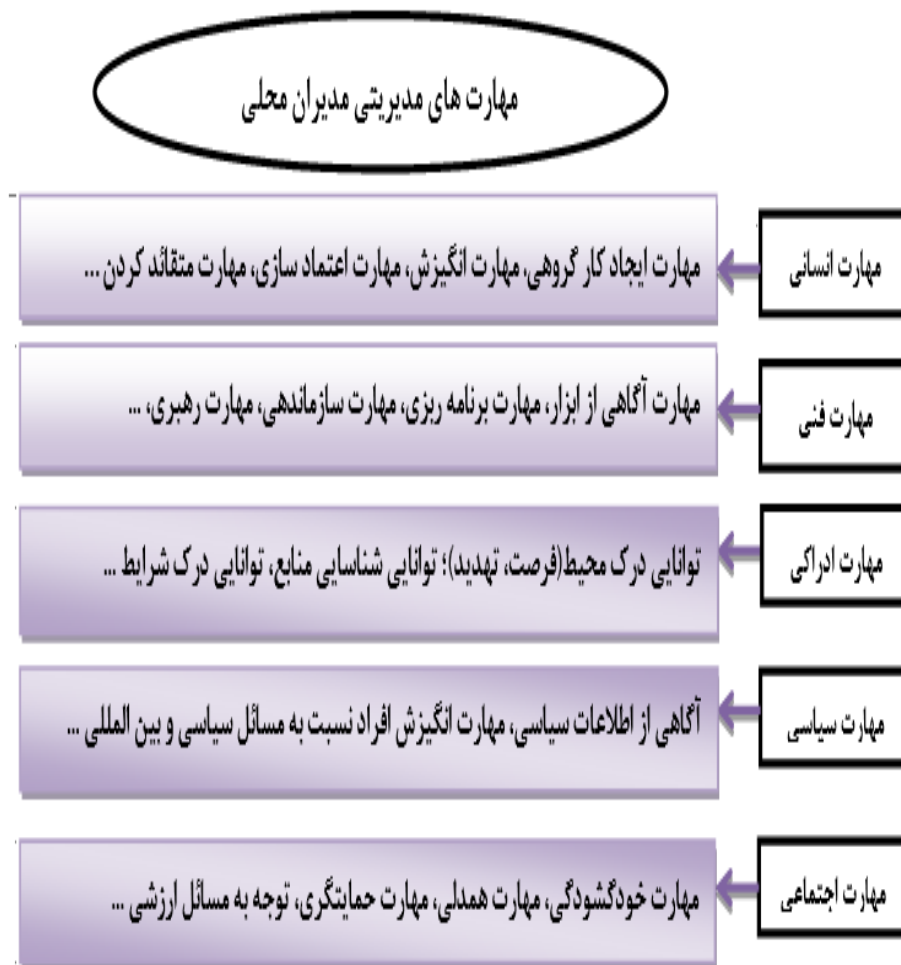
مهارت های مدیریتی مدیران محلی

مهارت انسانی

مهارت ایجاد کار گروهی، مهارت انگیزش، مهارت اعتماد سازی، مهارت متقائد کردن ...

مهارت فنی

مهارت آگاهی از ابزار، مهارت برنامه ریزی، مهارت سازماندهی، مهارت رهبری، ...

مهارت ادراکی

توانایی درک محیط(فرصت، تهدید)؛ توانایی شناسایی منابع، توانایی درک شرایط ...

مهارت سیاسی

آگاهی از اطلاعات سیاسی، مهارت انگیزش افراد نسبت به مسائل سیاسی و بین المللی ...

مهارت اجتماعی

مهارت خودگشودگی، مهارت همدلی، مهارت حمایتگری، توجه به مسائل ارزشی ...